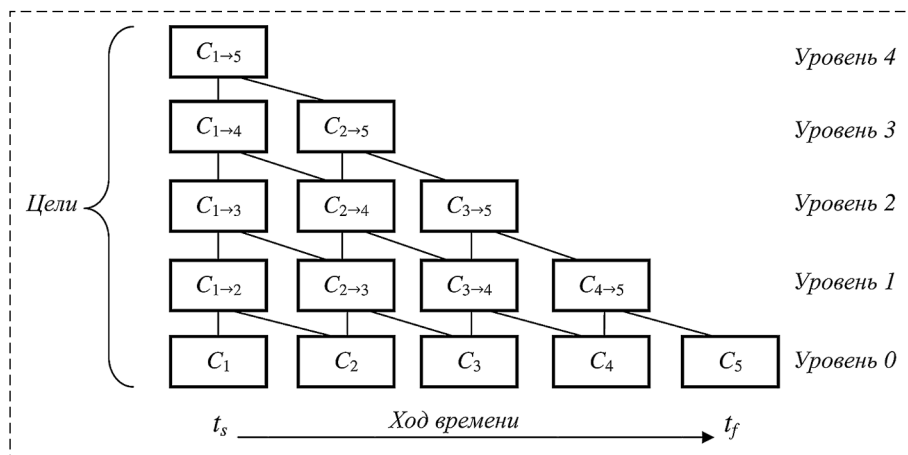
$C_{1\to5}$

Уровень 4

$C_{1\to4}$ $C_{2\to5}$

Уровень 3

Цели

$C_{1\to3}$ $C_{2\to4}$ $C_{3\to5}$

Уровень 2

$C_{1\to2}$ $C_{2\to3}$ $C_{3\to4}$ $C_{4\to5}$

Уровень 1

$C_1$ $C_2$ $C_3$ $C_4$ $C_5$

Уровень 0

$t_s$ Ход времени $t_f$